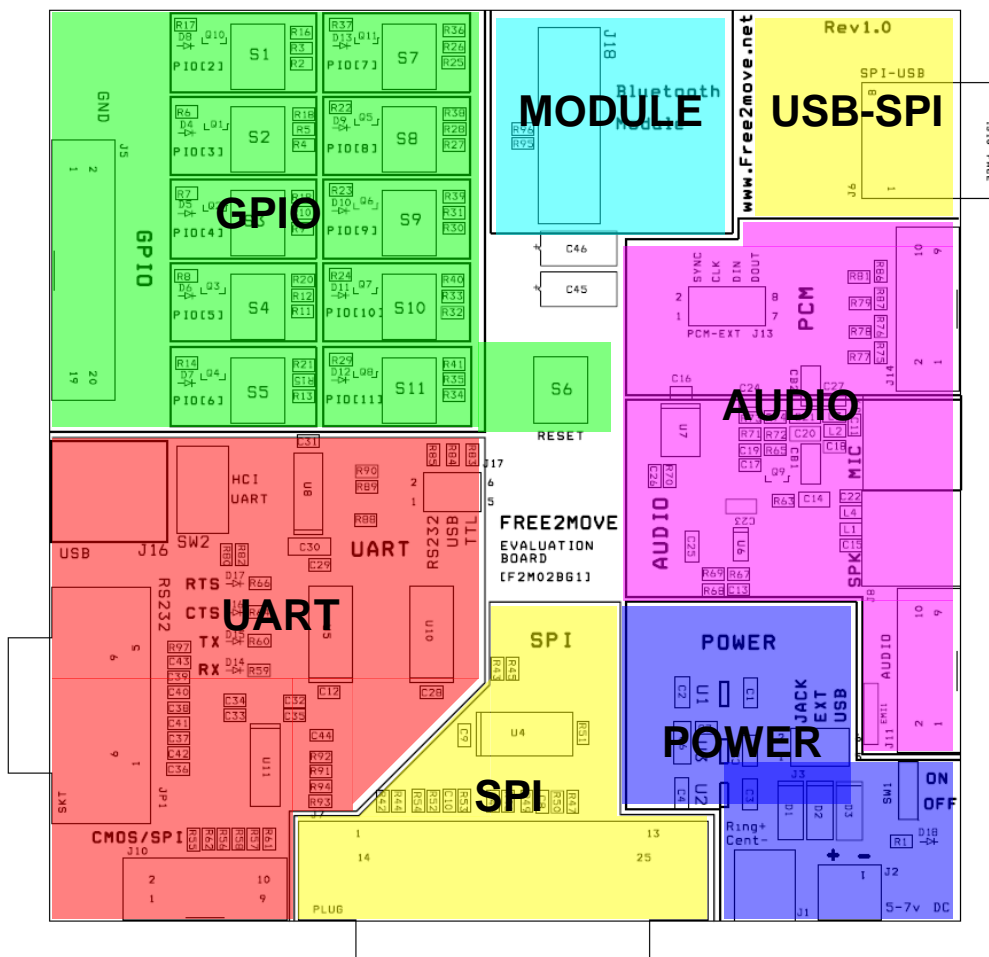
GND
J5
2 1
GPIO
20 19
R17 D8 Q10 S1 R16 R3 R2 PIO[2]
R37 D13 Q11 S7 R36 R26 R25 PIO[7]
R6 D4 Q1 S2 R18 R5 R4 PIO[3]
R22 D9 Q5 S8 R38 R28 R27 PIO[8]
GPIO
R7 D5 Q2 R19 PIO[4]
R23 D10 Q6 S9 R39 R31 R30 PIO[9]
R8 D6 Q3 S4 R20 R12 R11 PIO[5]
R24 D11 Q7 S10 R40 R33 R32 PIO[10]
R14 D7 Q4 S5 R21 R13 PIO[6]
R29 D12 Q8 S11 R41 R35 R34 PIO[11]
S6
RESET

J18
Bluetooth
MODULE
Module
R96 R95
www.Free2move.net

Rev1.0
SPI-USB
USB-SPI
J6
C46
C45

SYNC CLK DIN DOUT
2 1 8 7
PCM-EXT J13
PCM
R81 R79 R78 R77
J14
10 9 2 1
C16
AUDIO
U7
R73 R72 C20 L2
C19 R65 C18
C17 Q9
MIC
C26 R70
AUDIO
R63 C14 C22
L4 L1 C15
C23
C25 U6
R69 R67 R68 C13
SPK
10 9 2 1
AUDIO J11

C31
HCI UART
U8
R90 R89
R85 R84 R83 J17
2 6 5
RS232 USB TTL
R88
USB J16
SW2
C30 C29
UART
R80 R82
RS232
RTS D17 R66
CTS
UART
TX R60
RX D14 R59
U5 U10
R97 C43 C39 C40 C38 C41 C37 C42 C36
6 9 5 1
SKT JP1
C34 C33 C32 C35
C12 C28
U11
C44 R92 R91 R94 R93
CMOS/SPI R55 J10
2 1 10 9

FREE2MOVE
EVALUATION BOARD
[F2M02BG1]

SPI
R43 R45
U4 C9 R51
R42 R44 R54 R52 C10 R53 R50 R47
SPI
1 13
14 25
PLUG

POWER
C2 U1 C1
JACK EXT USB
POWER
C4 U2 C3
J3
D1 D2 D3
SW1
ON OFF
R1 D18
Ring+ Cent-
+ -
J1 J2
5-7v DC